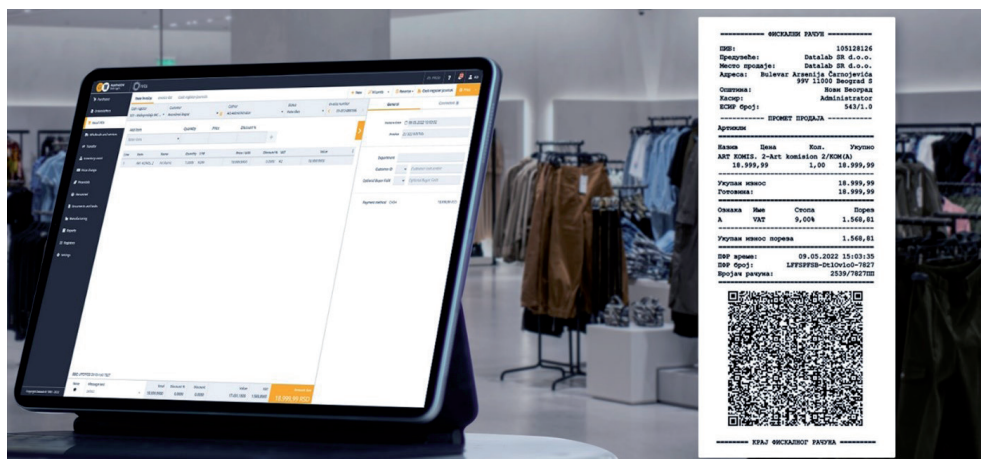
============ ФИСКАЛНИ РАЧУН ============
ПИБ: 105128126
Предузеће: Datalab SR d.o.o.
Место продаје: Datalab SR d.o.o.
Адреса: Bulevar Arsenija Čarnojevića 99V 11000 Beograd S
Општина: Нови Београд
Касир: Administrator
ЕСИР број: 543/1.0
------------ ПРОМЕТ ПРОДАЈА ------------
Артикли
========================================
Назив Цена Кол. Укупно
ART KOMIS. 2-Art komision 2/KOM(A)
18.999,99 1,00 18.999,99
----------------------------------------
Укупан износ 18.999,99
Готовина: 18.999,99
========================================
Ознака Име Стопа Порез
A VAT 9,00% 1.568,81
----------------------------------------
Укупан износ пореза 1.568,81
========================================
ПФР време: 09.05.2022 15:03:35
ПФР број: LFFSPFUB-Ot1Ov1o0-7827
Бројач рачуна: 2539/7827ПП
========================================
========= КРАЈ ФИСКАЛНОГ РАЧУНА =========